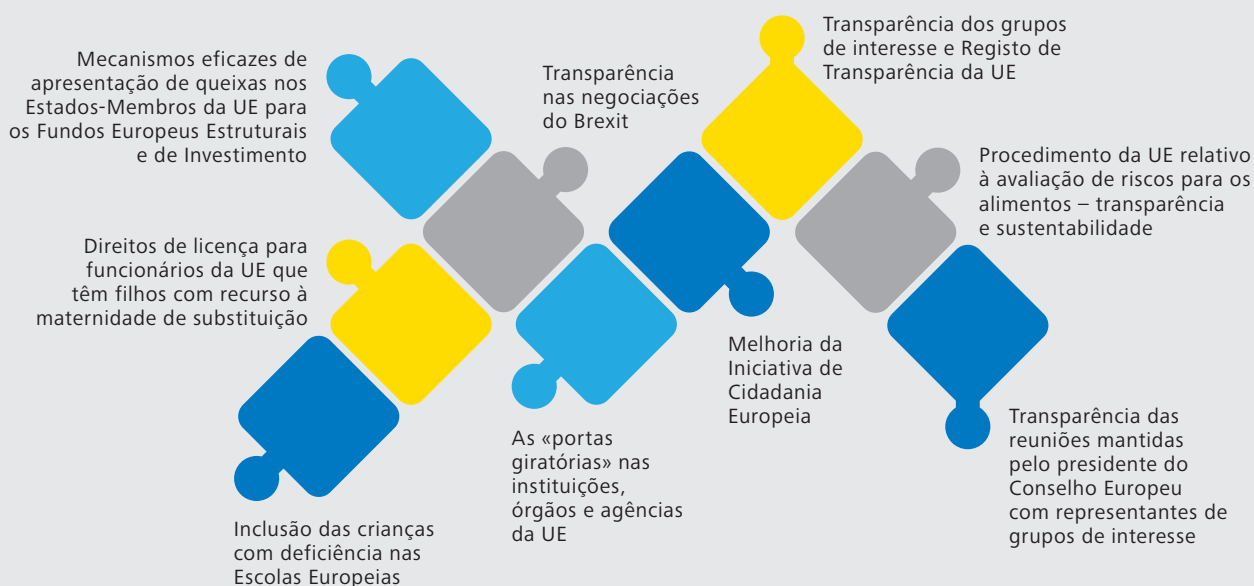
Mecanismos eficazes de apresentação de queixas nos Estados-Membros da UE para os Fundos Europeus Estruturais e de Investimento

Transparência nas negociações do Brexit

Transparência dos grupos de interesse e Registo de Transparência da UE

Procedimento da UE relativo à avaliação de riscos para os alimentos – transparência e sustentabilidade

Direitos de licença para funcionários da UE que têm filhos com recurso à maternidade de substituição

Melhoria da Iniciativa de Cidadania Europeia

Transparência das reuniões mantidas pelo presidente do Conselho Europeu com representantes de grupos de interesse

As «portas giratórias» nas instituições, órgãos e agências da UE

Inclusão das crianças com deficiência nas Escolas Europeias